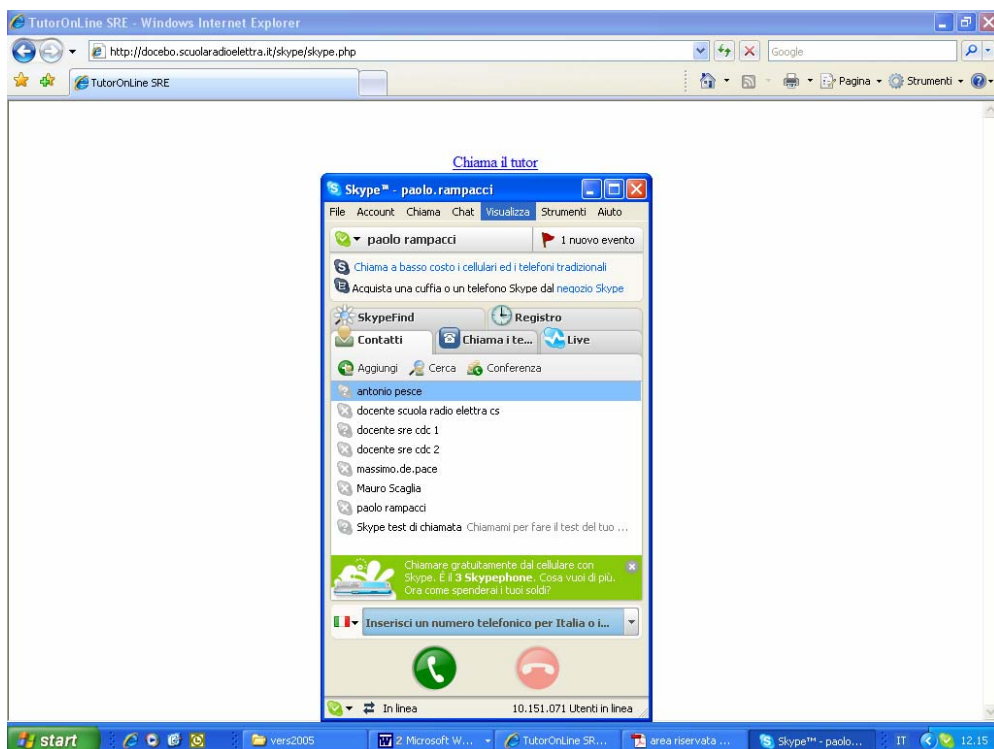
TutorOnLine SRE - Windows Internet Explorer

http://docebo.scuolaradioelettra.it/skype/skype.php

Google

TutorOnLine SRE

Pagina ▾ Strumenti ▾

Chiama il tutor

Skype™ - paolo.rampacci

File Account Chiama Chat Visualizza Strumenti Aiuto

paolo rampacci

1 nuovo evento

Chiama a basso costo i cellulari ed i telefoni tradizionali

Acquista una cuffia o un telefono Skype dal negozio Skype

SkypeFind

Registro

Contatti

Chiama i te...

Live

Aggiungi Cerca Conferenza

antonio pesce

docente scuola radio elettra cs

docente sre cdc 1

docente sre cdc 2

massimo.de.pace

Mauro Scaglia

paolo rampacci

Skype test di chiamata Chiamami per fare il test del tuo ...

Chiamare gratuitamente dal cellulare con Skype. È il 3 Skypephone. Cosa vuoi di più. Ora come spenderai i tuoi soldi?

Inserisci un numero telefonico per Italia o i...

In linea

10.151.071 Utenti in linea

start

vers2005

2 Microsoft W...

TutorOnLine SR...

area riservata ...

Skype™ - paolo...

IT

12.15